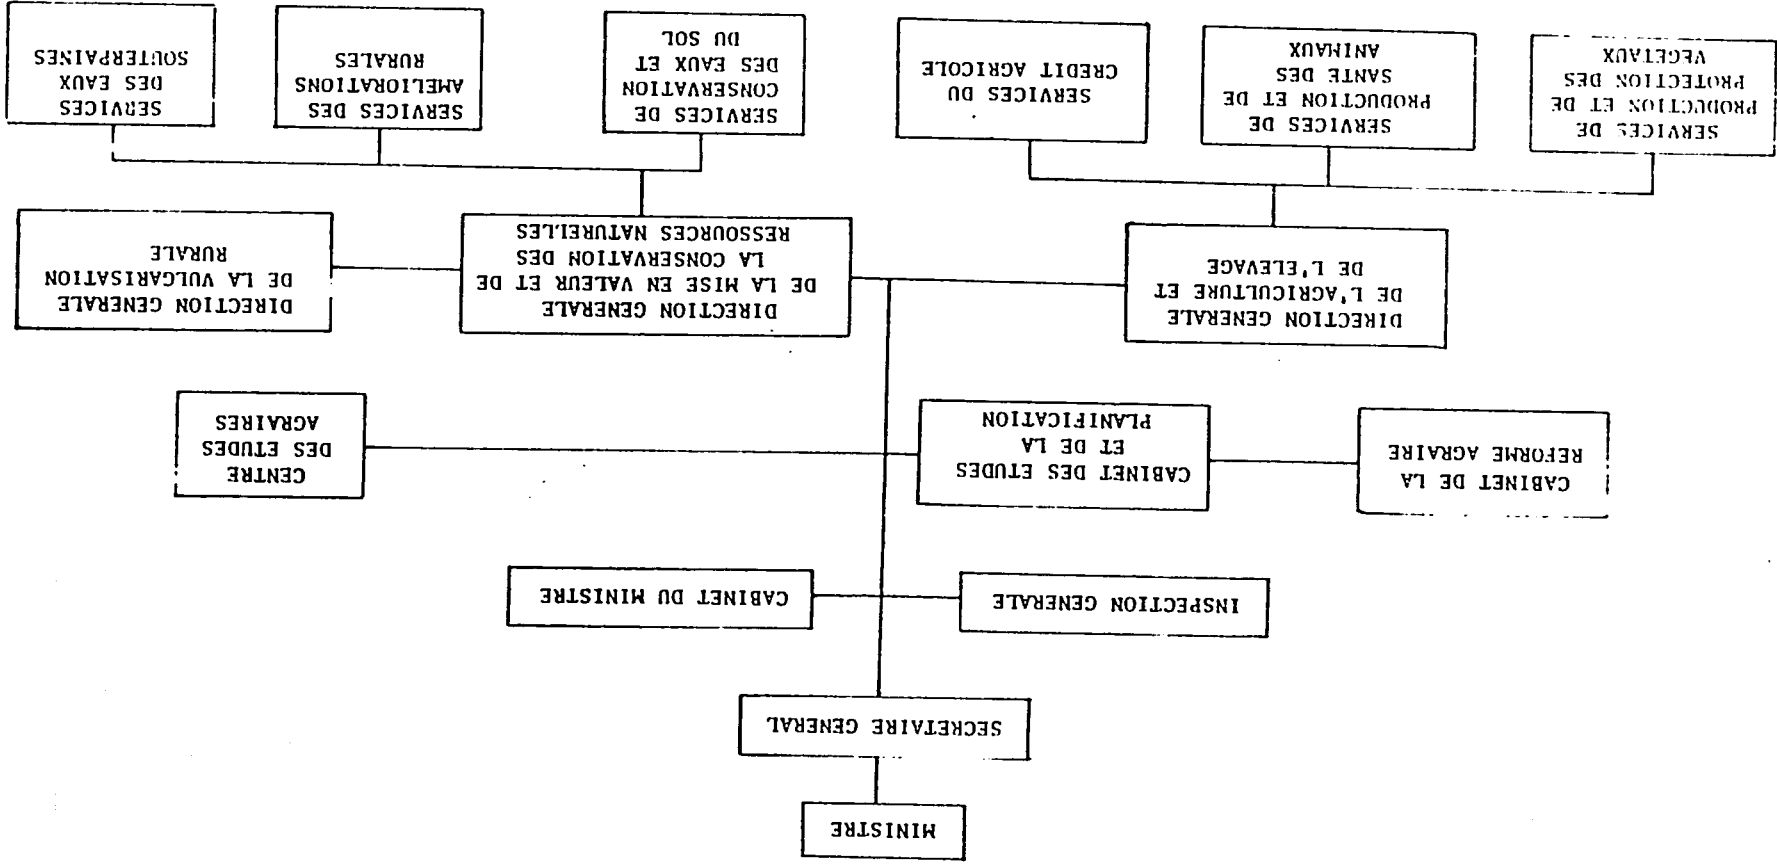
MINISTRE

SECRETAIRE GENERAL

INSPECTION GENERALE

CABINET DU MINISTRE

CABINET DE LA REFORME AGRAIRE

CABINET DES ETUDES ET DE LA PLANIFICATION

CENTRE DES ETUDES AGRAIRES

DIRECTION GENERALE DE L'AGRICULTURE ET DE L'ELEVAGE

DIRECTION GENERALE DE LA MISE EN VALEUR ET DE LA CONSERVATION DES RESSOURCES NATURELLES

DIRECTION GENERALE DE LA VULGARISATION RURALE

SERVICES DE PRODUCTION ET DE PROTECTION DES VEGETAUX

SERVICES DE PRODUCTION ET DE SANTE DES ANIMAUX

SERVICES DU CREDIT AGRICOLE

SERVICES DE CONSERVATION DES EAUX ET DU SOL

SERVICES DES AMELIORATIONS RURALES

SERVICES DES EAUX SOUTERRAINES